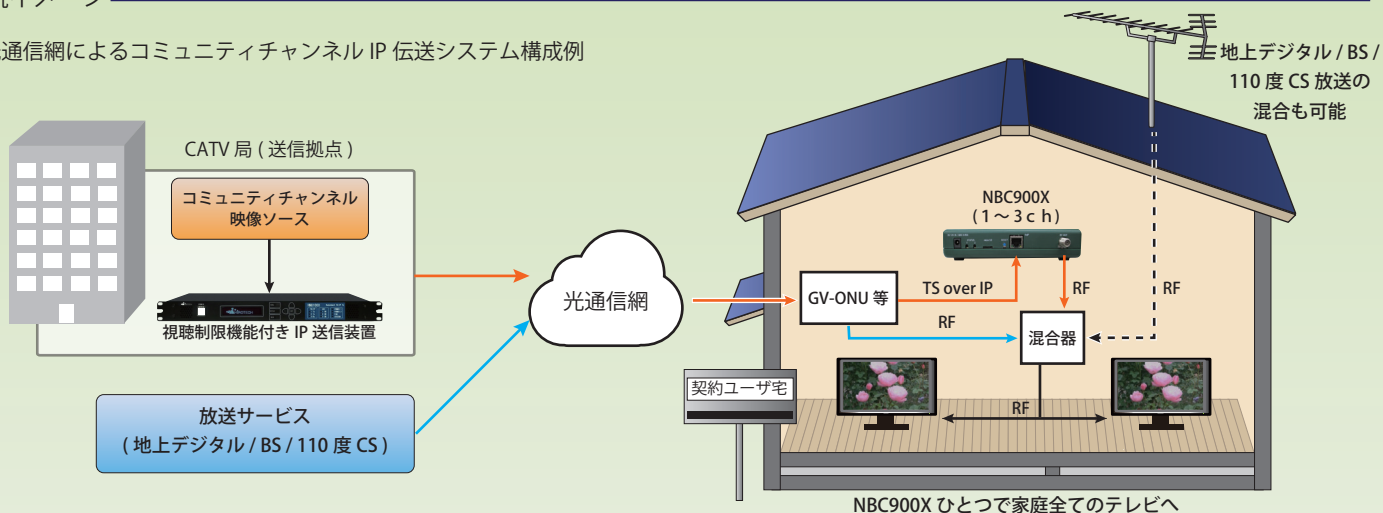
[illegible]イメージ

通信網によるコミュニティチャンネル IP 伝送システム構成例

CATV 局 ( 送信拠点 )

コミュニティチャンネル映像ソース

視聴制限機能付き IP 送信装置

光通信網

放送サービス
( 地上デジタル / BS / 110 度 CS )

地上デジタル / BS / 110 度 CS 放送の混合も可能

NBC900X
（1～3ｃｈ）

GV-ONU 等

TS over IP

RF

RF

RF

混合器

RF

契約ユーザ宅

NBC900X ひとつで家庭全てのテレビへ